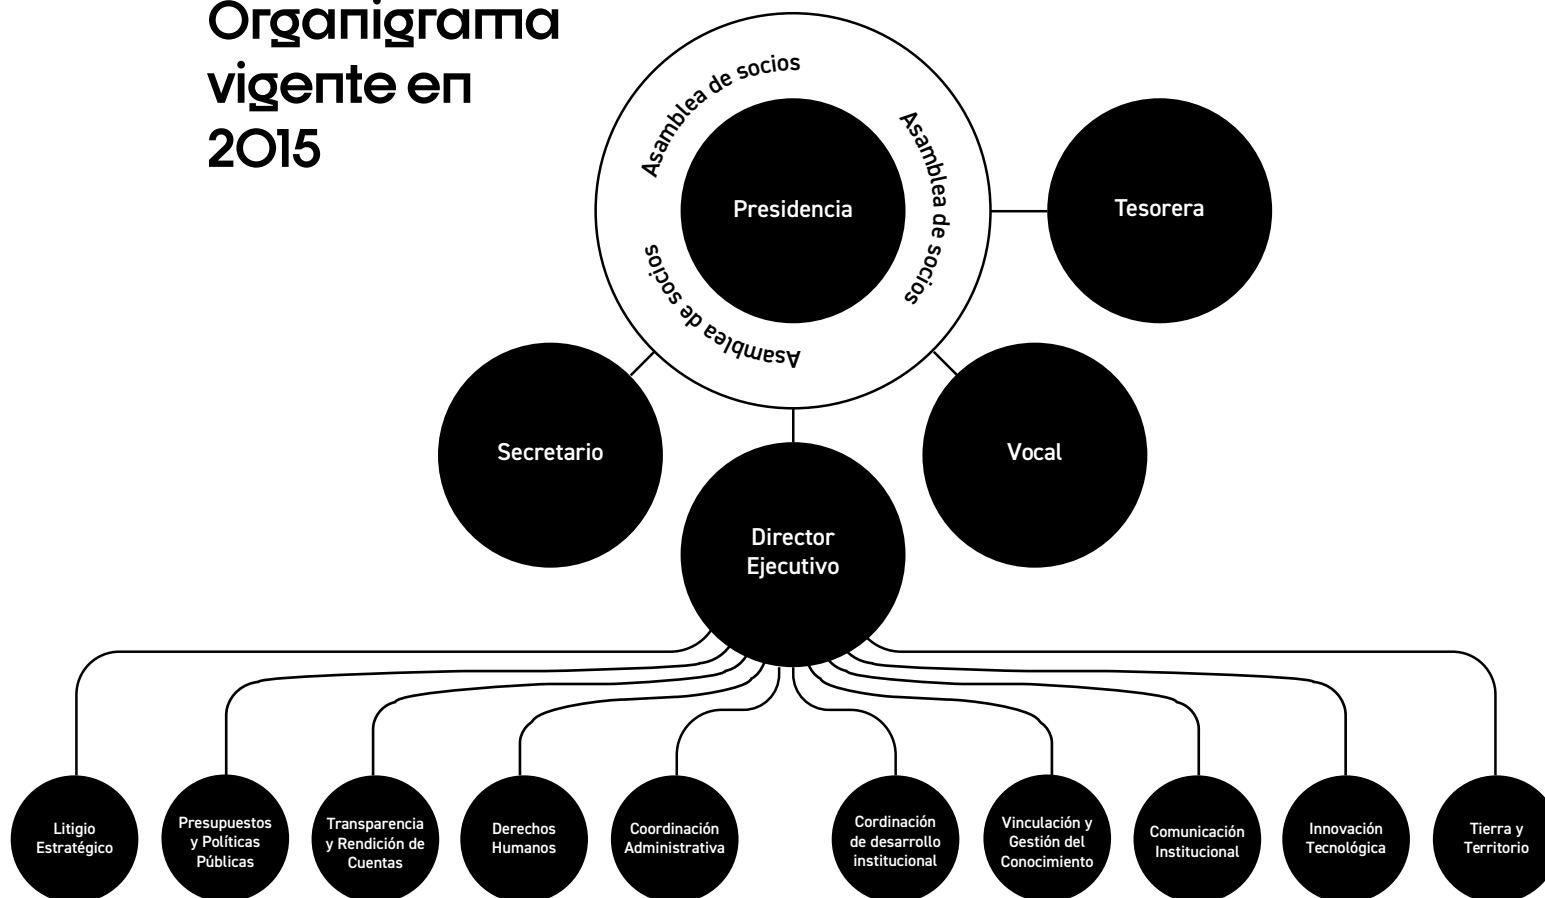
Organigrama vigente en 2015

Asamblea de socios
Asamblea de socios
Asamblea de socios

Presidencia

Tesorera

Secretario

Vocal

Director Ejecutivo

Litigio Estratégico

Presupuestos y Políticas Públicas

Transparencia y Rendición de Cuentas

Derechos Humanos

Coordinación Administrativa

Cordinación de desarrollo institucional

Vinculación y Gestión del Conocimiento

Comunicación Institucional

Innovación Tecnológica

Tierra y Territorio